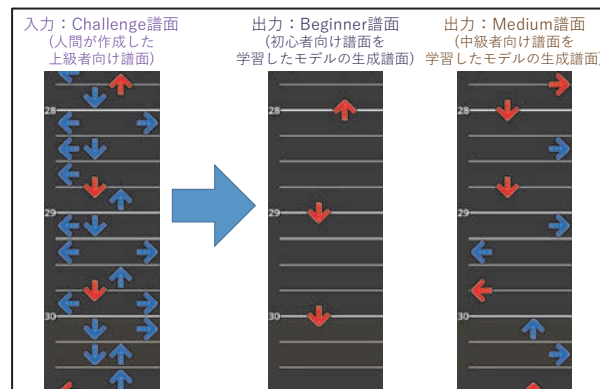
入力：Challenge譜面
（人間が作成した
上級者向け譜面）

出力：Beginner譜面
（初心者向け譜面を
学習したモデルの生成譜面）

出力：Medium譜面
（中級者向け譜面を
学習したモデルの生成譜面）

28
29
30

28
29
30

28
29
30